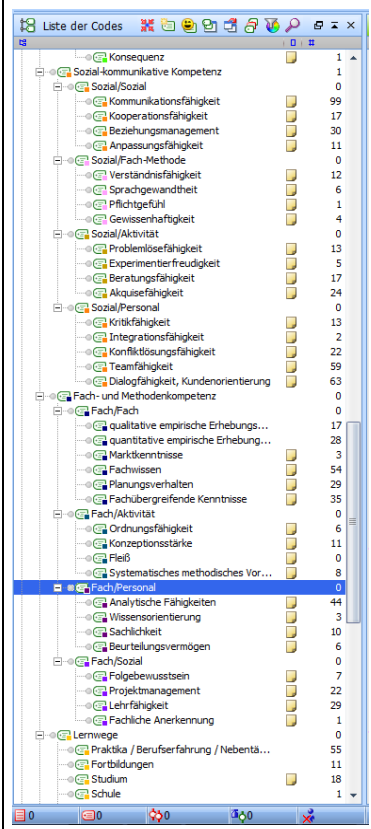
Liste der Codes

| Code | # |
|---|---|
| Konsequenz | 1 |
| Sozial-kommunikative Kompetenz | 1 |
| Sozial/Sozial | 0 |
| Kommunikationsfähigkeit | 99 |
| Kooperationsfähigkeit | 17 |
| Beziehungsmanagement | 30 |
| Anpassungsfähigkeit | 11 |
| Sozial/Fach-Methode | 0 |
| Verständnisfähigkeit | 12 |
| Sprachgewandtheit | 6 |
| Pflichtgefühl | 1 |
| Gewissenhaftigkeit | 4 |
| Sozial/Aktivität | 0 |
| Problemlösefähigkeit | 13 |
| Experimentierfreudigkeit | 5 |
| Beratungsfähigkeit | 17 |
| Akquisefähigkeit | 24 |
| Sozial/Personal | 0 |
| Kritikfähigkeit | 13 |
| Integrationsfähigkeit | 2 |
| Konfliktlösungsfähigkeit | 22 |
| Teamfähigkeit | 59 |
| Dialogfähigkeit, Kundenorientierung | 63 |
| Fach- und Methodenkompetenz | 0 |
| Fach/Fach | 0 |
| qualitative empirische Erhebungs... | 17 |
| quantitative empirische Erhebung... | 28 |
| Marktkenntnisse | 3 |
| Fachwissen | 54 |
| Planungsverhalten | 29 |
| Fachübergreifende Kenntnisse | 35 |
| Fach/Aktivität | 0 |
| Ordnungsfähigkeit | 6 |
| Konzeptionsstärke | 11 |
| Fleiß | 0 |
| Systematisches methodisches Vor... | 8 |
| Fach/Personal | 0 |
| Analytische Fähigkeiten | 44 |
| Wissensorientierung | 3 |
| Sachlichkeit | 10 |
| Beurteilungsvermögen | 6 |
| Fach/Sozial | 0 |
| Folgebewusstsein | 7 |
| Projektmanagement | 22 |
| Lehrfähigkeit | 29 |
| Fachliche Anerkennung | 1 |
| Lernwege | 0 |
| Praktika / Berufserfahrung / Nebentä... | 55 |
| Fortbildungen | 11 |
| Studium | 18 |
| Schule | 1 |

0 0 0 0